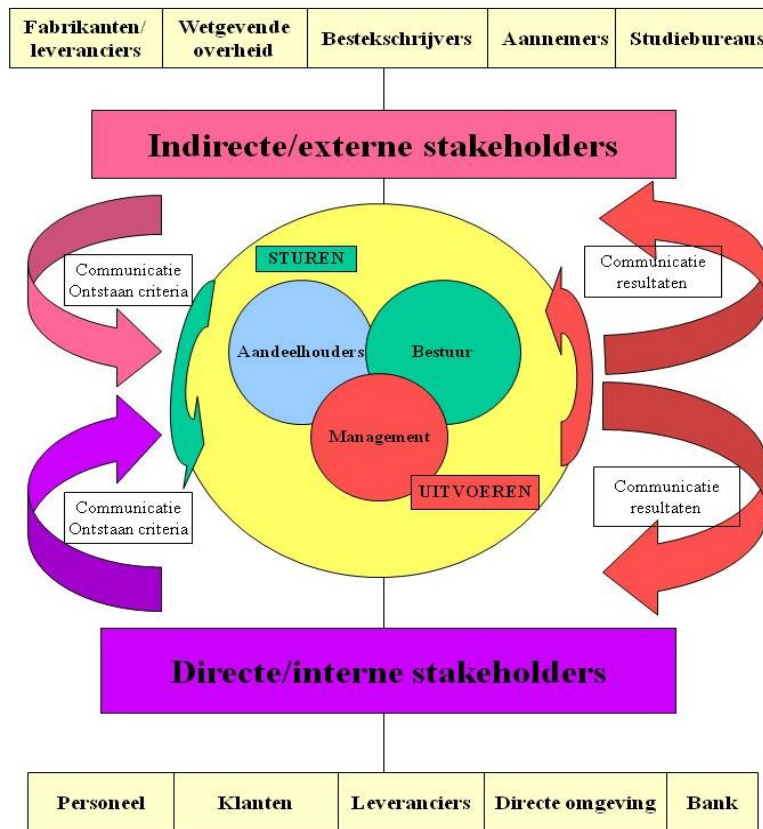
| Fabrikanten/ leveranciers | Wetgevende overheid | Bestekschrijvers | Aannemers | Studiebureaus |
|---|---|---|---|---|

Indirecte/externe stakeholders

Communicatie Ontstaan criteria

Communicatie resultaten

STUREN

Aandeelhouders

Bestuur

Management

UITVOEREN

Communicatie Ontstaan criteria

Communicatie resultaten

Directe/interne stakeholders

| Personeel | Klanten | Leveranciers | Directe omgeving | Bank |
|---|---|---|---|---|